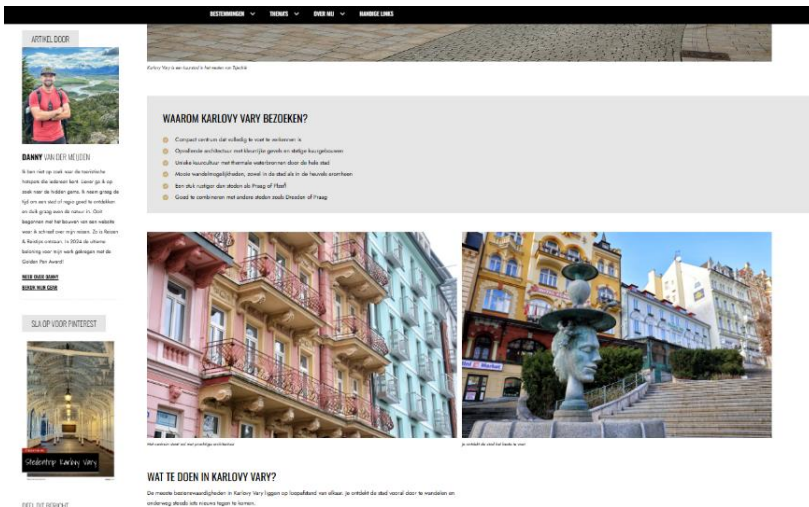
BESTEMMINGEN ∨ TRENDS ∨ OVER MIJ ∨ HANDIGE LINKS

ARTIKEL DOOR

DANNY VAN DER MEIJDEN

Ik ben niet op zoek naar de toeristische hotspots die iedereen kent. Liever ga ik op zoek naar de hidden gems. Ik neem graag de tijd om een stad of regio goed te ontdekken en duik graag even de natuur in. Ooit begonnen met het bouwen van een website waar ik schreef over mijn reizen. Zo is Reizen & Relaxen ontstaan. In 2024 de ultieme bekroning voor mijn werk gekregen met de Golden Pen Award!

MEER OVER DANNY
BEKIJK MIJN GEAR

SLA OP VOOR PINTEREST

Stedentrip Karlovy Vary

DEEL DIT BERICHT

Karlovy Vary is een kuuroord in het westen van Tsjechië

WAAROM KARLOVY VARY BEZOEKEN?

Compact centrum dat volledig te voet te verkennen is
Opvallende architectuur met kleurrijke gevels en statige kuurgebouwen
Unieke kuurcultuur met thermale waterbronnen door de hele stad
Mooie wandelmogelijkheden, zowel in de stad als in de heuvels eromheen
Een stuk rustiger dan steden als Praag of Pilsen
Goed te combineren met andere steden zoals Dresden of Praag

Het centrum staat vol met prachtige architectuur

Je ontdekt de stad het beste te voet

WAT TE DOEN IN KARLOVY VARY?

De meeste bezienswaardigheden in Karlovy Vary liggen op loopafstand van elkaar. Je ontdekt de stad vooral door te wandelen en onderweg steeds iets nieuws tegen te komen.